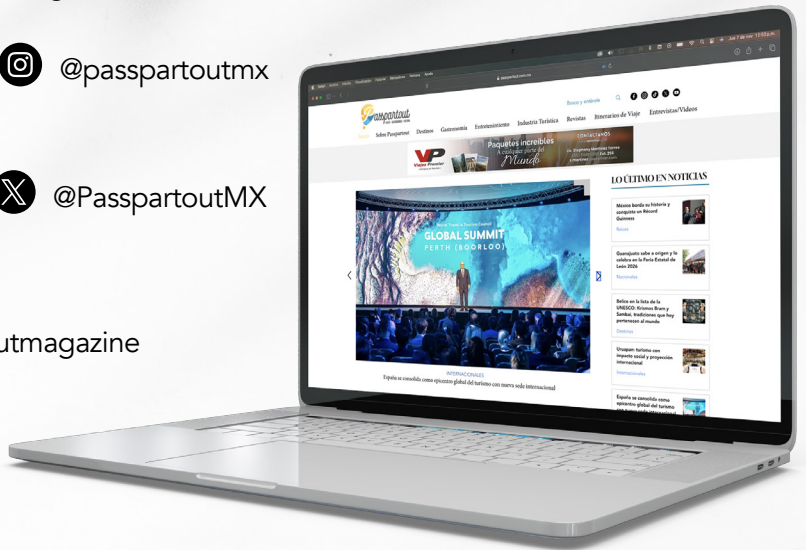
@passpartoutmx

@PasspartoutMX

utmagazine

Passpartout

Buscar y entérate

Sobre Passpartout Destinos Gastronomía Entretenimiento Industria Turística Revistas Itinerarios de Viaje Entrevistas/Videos

Paquetes increíbles
A cualquier parte del
Mundo

Viajes Premier

GLOBAL SUMMIT
PERTH (BOORLOO)

INTERNACIONALES
España se consolida como epicentro global del turismo con nueva sede internacional

LO ÚLTIMO EN NOTICIAS

México borda su historia y conquista un Récord Guinness

Guanajuato sabe a origen y lo celebra en la Feria Estatal de León 2026

Belice en la lista de la UNESCO: Kriomso Bram y Sambai, tradiciones que hoy pertenecen al mundo

Destinos

Uruguay: turismo con impacto social y proyección internacional

Internacionales

España se consolida como epicentro global del turismo